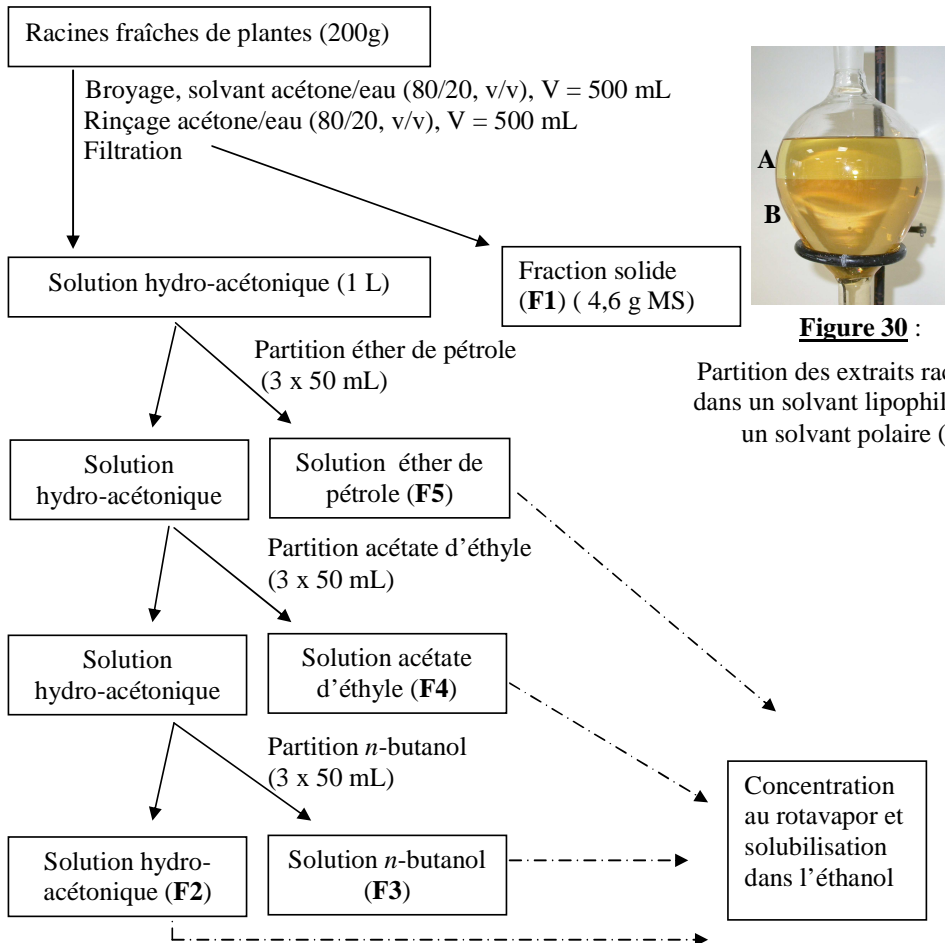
Racines fraîches de plantes (200g)

Broyage, solvant acétone/eau (80/20, v/v), V = 500 mL
Rinçage acétone/eau (80/20, v/v), V = 500 mL
Filtration

Solution hydro-acétonique (1 L)

Fraction solide (**F1**) ( 4,6 g MS)

A

B

**Figure 30** :

Partition des extraits rac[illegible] dans un solvant lipophil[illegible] un solvant polaire ([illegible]

Partition éther de pétrole (3 x 50 mL)

Solution hydro-acétonique

Solution éther de pétrole (**F5**)

Partition acétate d'éthyle (3 x 50 mL)

Solution hydro-acétonique

Solution acétate d'éthyle (**F4**)

Partition *n*-butanol (3 x 50 mL)

Solution hydro-acétonique (**F2**)

Solution *n*-butanol (**F3**)

Concentration au rotavapor et solubilisation dans l'éthanol